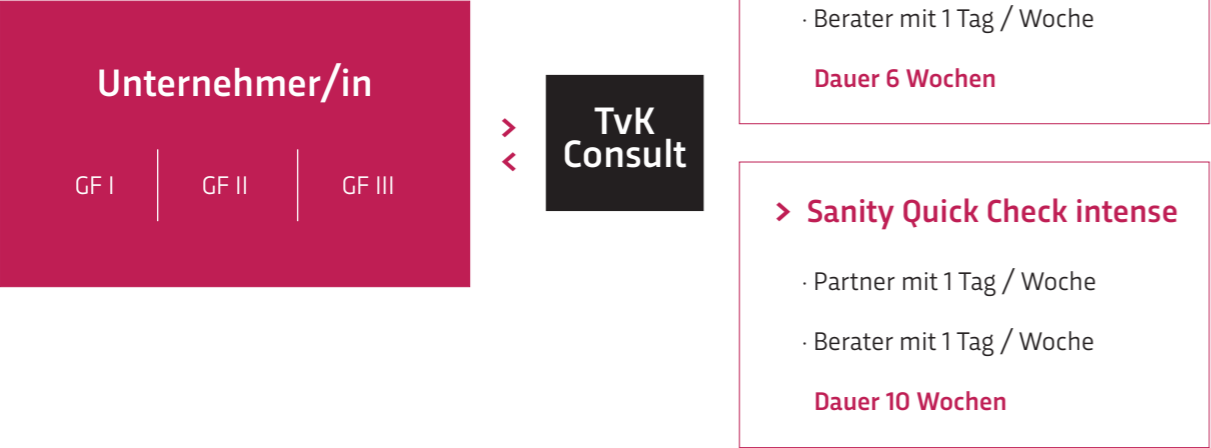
Unternehmer/in

GF I

GF II

GF III

>

<

TvK Consult

· Berater mit 1 Tag / Woche

Dauer 6 Wochen

> Sanity Quick Check intense

· Partner mit 1 Tag / Woche

· Berater mit 1 Tag / Woche

Dauer 10 Wochen